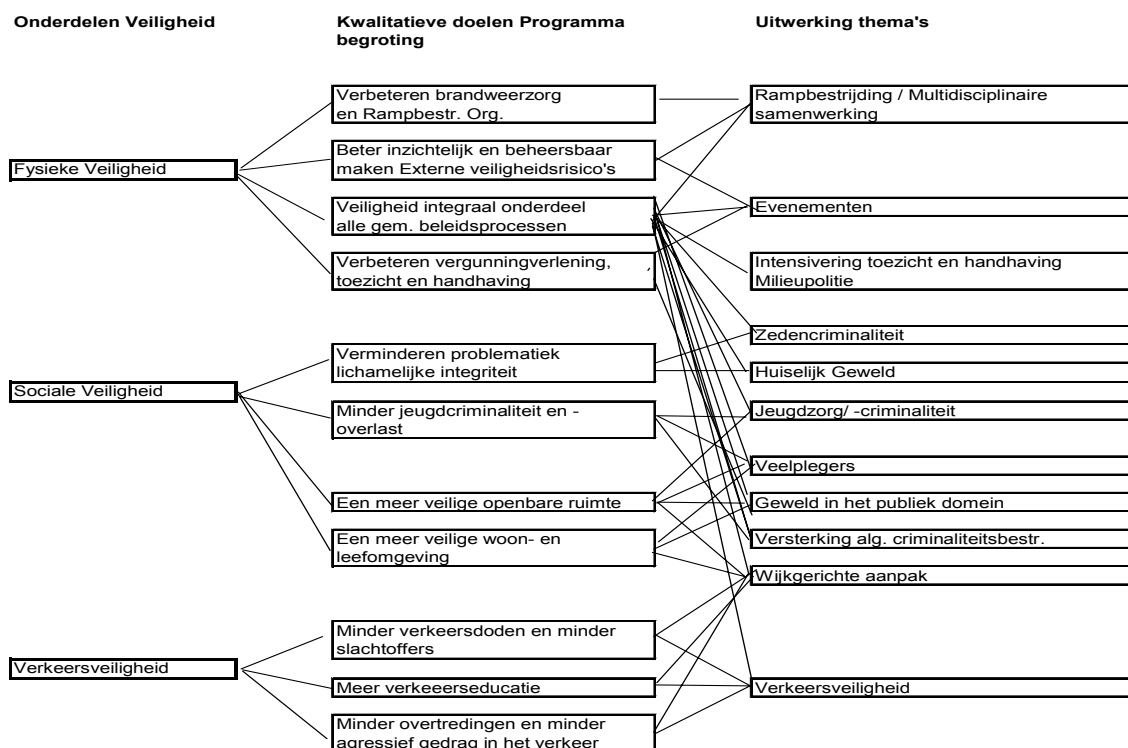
Onderdelen Veiligheid

Kwalitatieve doelen Programma begroting

Uitwerking thema's

Verbeteren brandweerzorg en Rampbestr. Org.

Rampbestrijding / Multidisciplinaire samenwerking

Fysieke Veiligheid

Beter inzichtelijk en beheersbaar maken Externe veiligheidsrisico's

Veiligheid integraal onderdeel alle gem. beleidsprocessen

Evenementen

Verbeteren vergunningverlening, toezicht en handhaving

Intensivering toezicht en handhaving Milieupolitie

Zedencriminaliteit

Verminderen problematiek lichamelijke integriteit

Huiselijk Geweld

Sociale Veiligheid

Minder jeugdcriminaliteit en - overlast

Jeugdzorg/ -criminaliteit

Veelplegers

Een meer veilige openbare ruimte

Geweld in het publiek domein

Een meer veilige woon- en leefomgeving

Versterking alg. criminaliteitsbestr.

Wijkgerichte aanpak

Minder verkeersdoden en minder slachtoffers

Verkeersveiligheid

Meer verkeeerseducatie

Verkeersveiligheid

Minder overtredingen en minder agressief gedrag in het verkeer